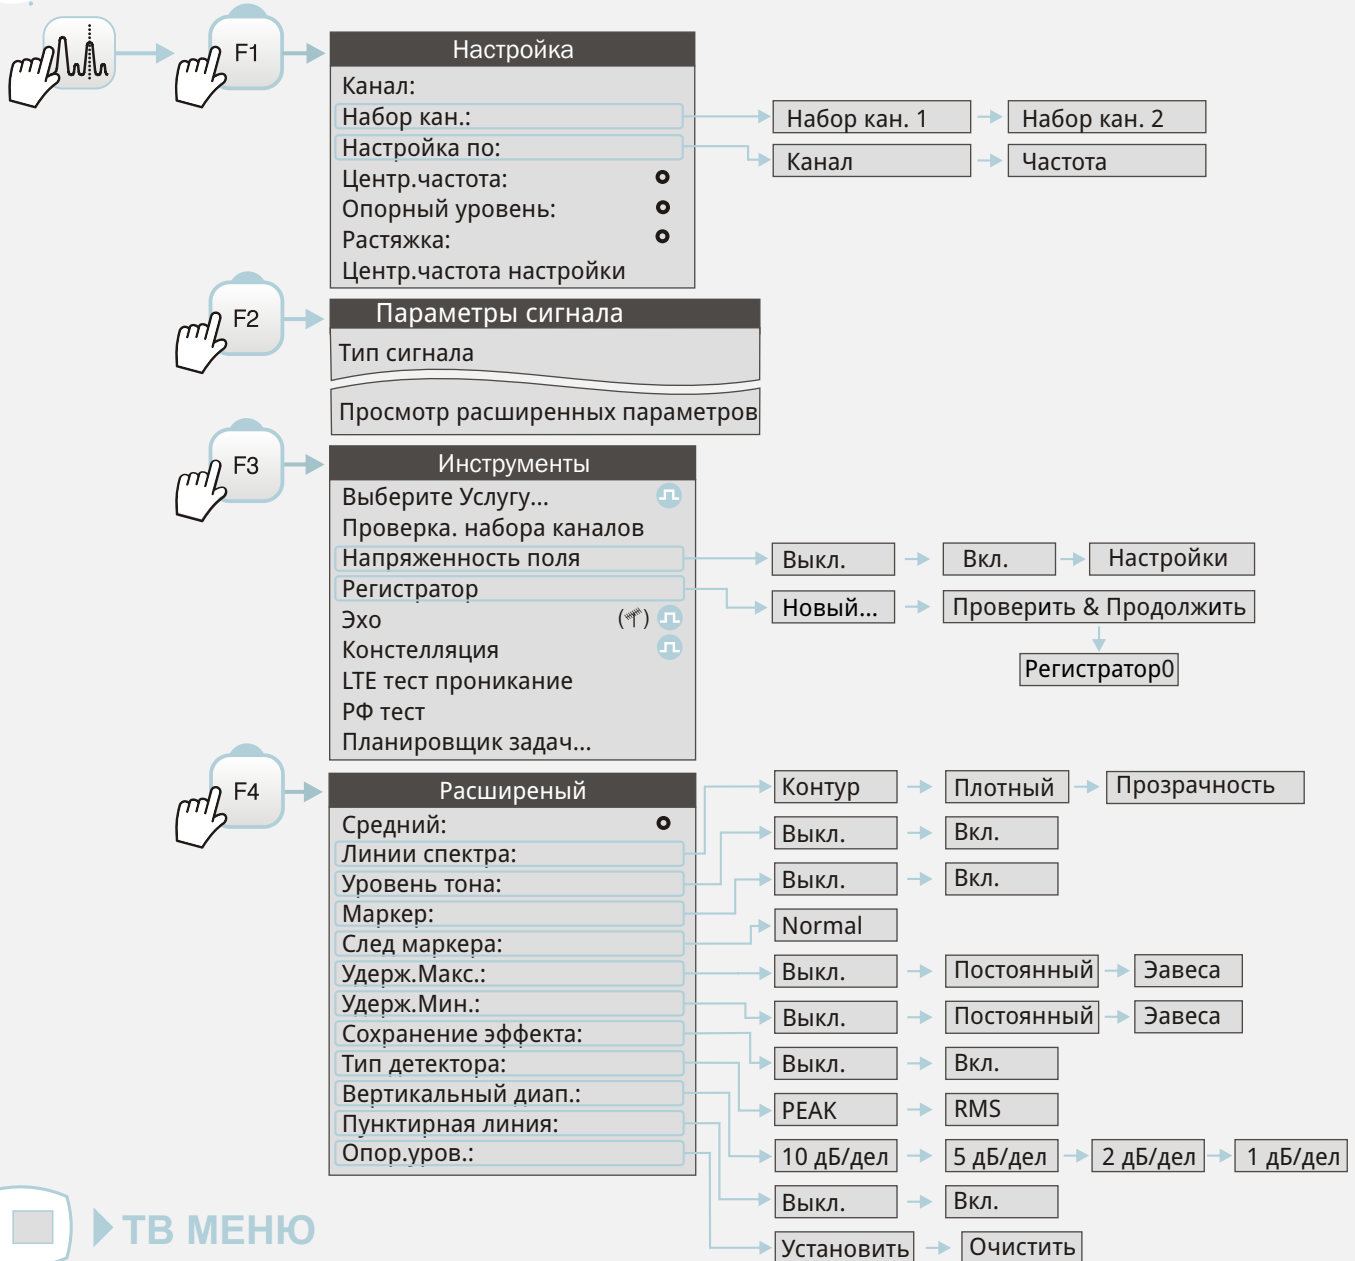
F1

Настройка
Канал:
Набор кан.:
Настройка по:
Центр.частота:
Опорный уровень:
Растяжка:
Центр.частота настройки

Набор кан. 1
Набор кан. 2
Канал
Частота

F2

Параметры сигнала
Тип сигнала
Просмотр расширенных параметров

F3

Инструменты
Выберите Услугу...
Проверка. набора каналов
Напряженность поля
Регистратор
Эхо
Констелляция
LTE тест проникание
РФ тест
Планировщик задач...

Выкл.
Вкл.
Настройки
Новый...
Проверить & Продолжить
Регистратор0

F4

Расширеный
Средний:
Линии спектра:
Уровень тона:
Маркер:
След маркера:
Удерж.Макс.:
Удерж.Мин.:
Сохранение эффекта:
Тип детектора:
Вертикальный диап.:
Пунктирная линия:
Опор.уров.:

Контур
Плотный
Прозрачность
Выкл.
Вкл.
Выкл.
Вкл.
Normal
Выкл.
Постоянный
Завеса
Выкл.
Постоянный
Завеса
Выкл.
Вкл.
PEAK
RMS
10 дБ/дел
5 дБ/дел
2 дБ/дел
1 дБ/дел
Выкл.
Вкл.
Установить
Очистить

ТВ МЕНЮ